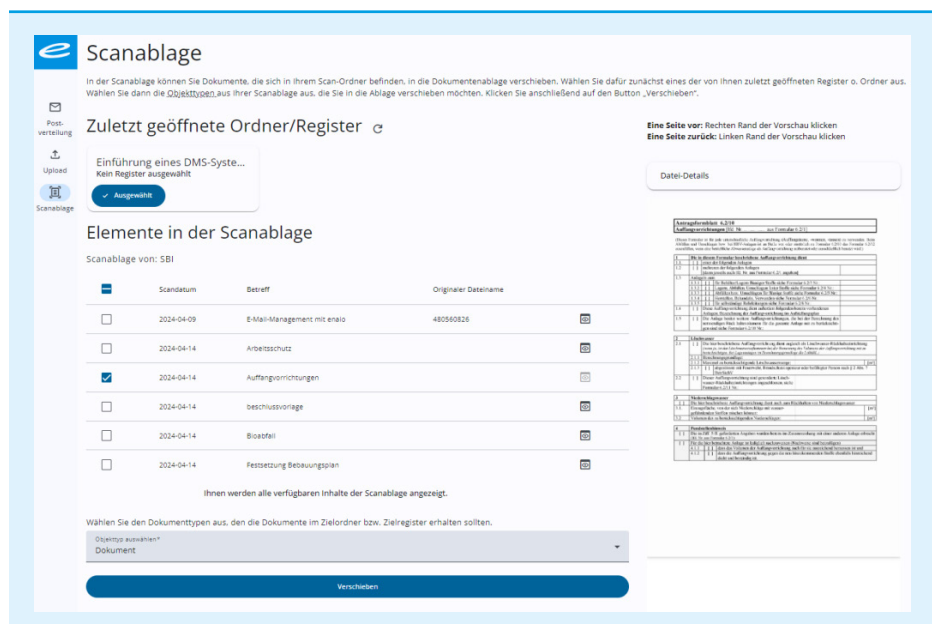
Scanablage

In der Scanablage können Sie Dokumente, die sich in Ihrem Scan-Ordner befinden, in die Dokumentenablage verschieben. Wählen Sie dafür zunächst eines der von Ihnen zuletzt geöffneten Register o. Ordner aus. Wählen Sie dann die Objekttypen aus Ihrer Scanablage aus, die Sie in die Ablage verschieben möchten. Klicken Sie anschließend auf den Button „Verschieben".

Post-verteilung
Upload
Scanablage

Zuletzt geöffnete Ordner/Register

Einführung eines DMS-Syste...
Kein Register ausgewählt
✓ Ausgewählt

Elemente in der Scanablage

Scanablage von: SBI

| | Scandatum | Betreff | Originaler Dateiname | |
|---|---|---|---|---|
| | 2024-04-09 | E-Mail-Management mit enaio | 480560826 | |
| | 2024-04-14 | Arbeitsschutz | | |
| ✓ | 2024-04-14 | Auffangvorrichtungen | | |
| | 2024-04-14 | beschlussvorlage | | |
| | 2024-04-14 | Bioabfall | | |
| | 2024-04-14 | Festsetzung Bebauungsplan | | |

Ihnen werden alle verfügbaren Inhalte der Scanablage angezeigt.

Wählen Sie den Dokumenttypen aus, den die Dokumente im Zielordner bzw. Zielregister erhalten sollten.

Objekttyp auswählen*
Dokument

Verschieben

Eine Seite vor: Rechten Rand der Vorschau klicken
Eine Seite zurück: Linken Rand der Vorschau klicken

Datei-Details

Antragsformblatt 6.2/10
Auffangvorrichtungen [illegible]
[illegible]